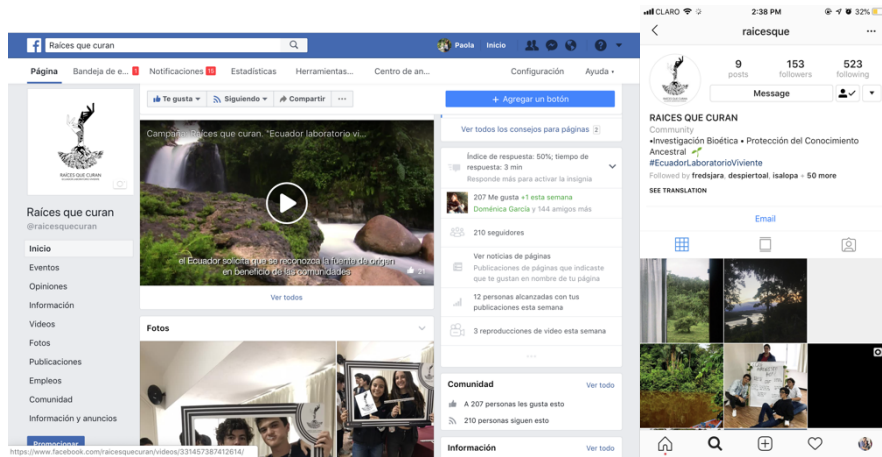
Raíces que curan

Paola | Inicio

Página | Bandeja de e... | Notificaciones 13 | Estadísticas | Herramientas... | Centro de an... | Configuración | Ayuda

RAÍCES QUE CURAN

Raíces que curan
@raicesquecuran

Inicio
Eventos
Opiniones
Información
Videos
Fotos
Publicaciones
Empleos
Comunidad
Información y anuncios

Promocionar

Te gusta | Siguiendo | Compartir | ...

Campaña: Raíces que curan. "Ecuador laboratorio vi...

el Ecuador solicita que se reconozca la fuente de origen en beneficio de las comunidades

Ver todos

Fotos

+ Agregar un botón

Ver todos los consejos para páginas 2

Índice de respuesta: 50%; tiempo de respuesta: 3 min
Responde más para activar la insignia

207 Me gusta +1 esta semana
Doménica García y 144 amigos más

210 seguidores

Ver noticias de páginas
Publicaciones de páginas que indicaste que te gustan en nombre de tu página

12 personas alcanzadas con tus publicaciones esta semana

3 reproducciones de video esta semana

Comunidad | Ver todo
A 207 personas les gusta esto
210 personas siguen esto

Información | Ver todo

https://www.facebook.com/raicesquecuran/videos/331457387412614/

CLARO | 2:38 PM | 32%

raicesque

9 posts | 153 followers | 523 following

Message

RAICES QUE CURAN
Community
•Investigación Bioética • Protección del Conocimiento Ancestral
#EcuadorLaboratorioViviente
Followed by fredsjara, despiertoal, isalopa + 50 more
SEE TRANSLATION

Email